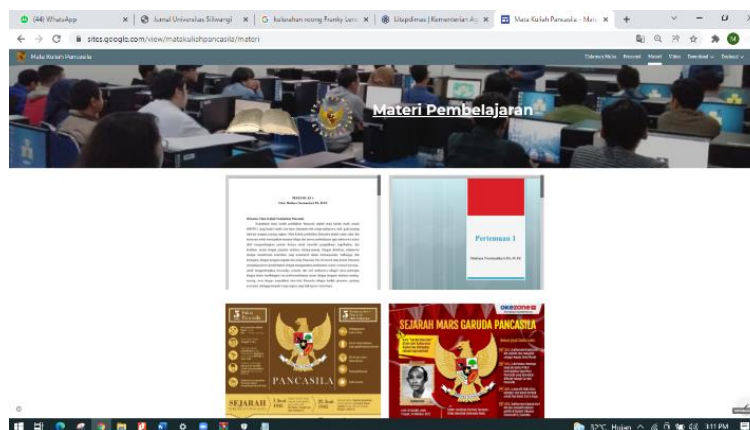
(44) WhatsApp
Jurnal Universitas Siliwangi
kutarahan rorong Franky Lam
Litapdimas | Kementerian Ag
Mata Kuliah Pancasila - Mat

sites.google.com/view/matakuliahpancasila/materi

Mata Kuliah Pancasila
Halaman Utama Presensi Materi Video Download Evaluasi

Materi Pembelajaran

Pertemuan 1

PANCASILA

SEJARAH

okezone

SEJARAH MARS GARUDA PANCASILA

32°C Hujan 3:11 PM